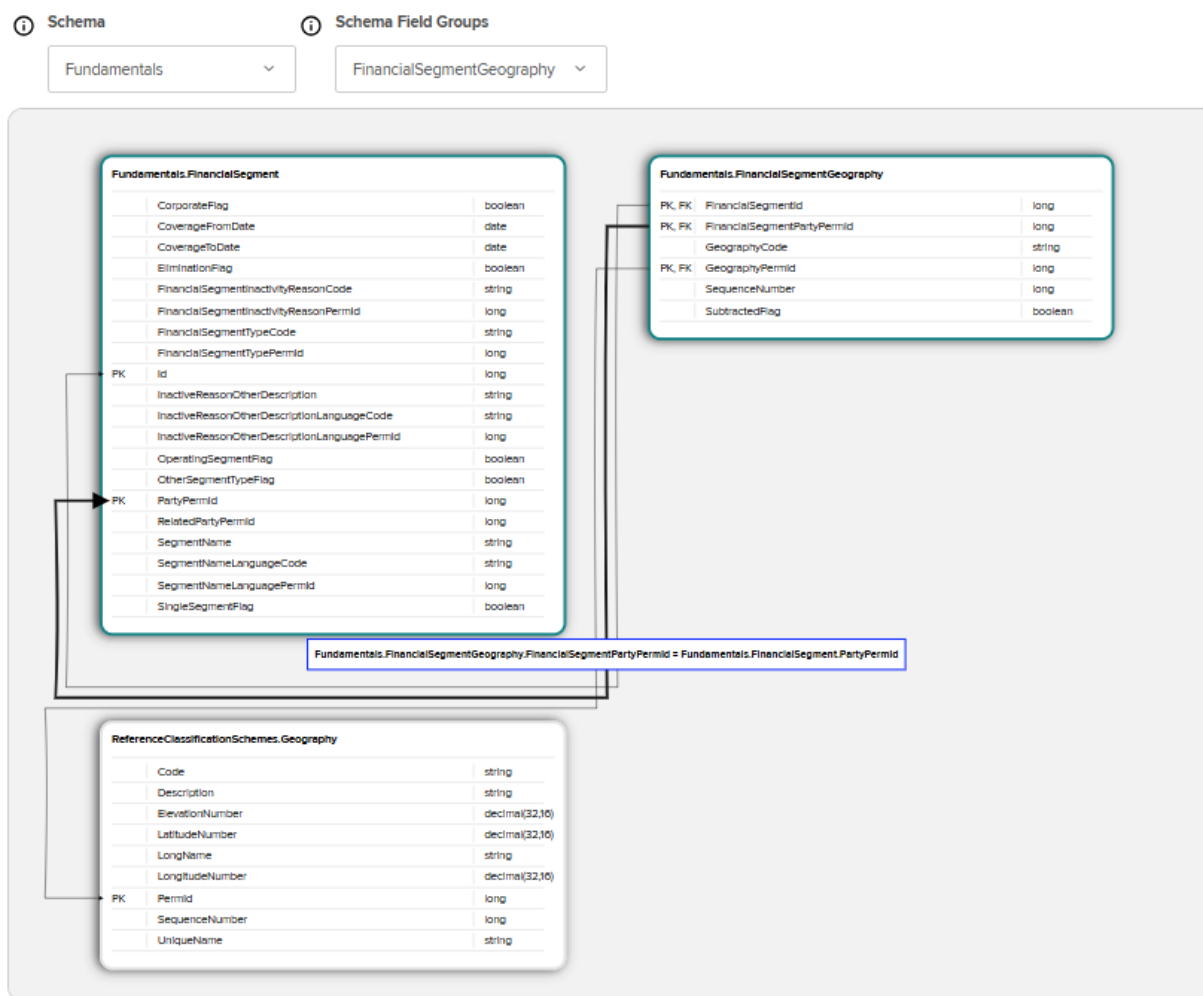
Schema

Fundamentals

Schema Field Groups

FinancialSegmentGeography

Fundamentals.FinancialSegment

|  |  |  |
|---|---|---|
|  | CorporateFlag | boolean |
|  | CoverageFromDate | date |
|  | CoverageToDate | date |
|  | EliminationFlag | boolean |
|  | FinancialSegmentInactivityReasonCode | string |
|  | FinancialSegmentInactivityReasonPermId | long |
|  | FinancialSegmentTypeCode | string |
|  | FinancialSegmentTypePermId | long |
| PK | Id | long |
|  | InactiveReasonOtherDescription | string |
|  | InactiveReasonOtherDescriptionLanguageCode | string |
|  | InactiveReasonOtherDescriptionLanguagePermId | long |
|  | OperatingSegmentFlag | boolean |
|  | OtherSegmentTypeFlag | boolean |
| PK | PartyPermId | long |
|  | RelatedPartyPermId | long |
|  | SegmentName | string |
|  | SegmentNameLanguageCode | string |
|  | SegmentNameLanguagePermId | long |
|  | SingleSegmentFlag | boolean |

Fundamentals.FinancialSegmentGeography

|  |  |  |
|---|---|---|
| PK, FK | FinancialSegmentId | long |
| PK, FK | FinancialSegmentPartyPermId | long |
|  | GeographyCode | string |
| PK, FK | GeographyPermId | long |
|  | SequenceNumber | long |
|  | SubtractedFlag | boolean |

Fundamentals.FinancialSegmentGeography.FinancialSegmentPartyPermId = Fundamentals.FinancialSegment.PartyPermId

ReferenceClassificationSchemes.Geography

|  |  |  |
|---|---|---|
|  | Code | string |
|  | Description | string |
|  | ElevationNumber | decimal(32,16) |
|  | LatitudeNumber | decimal(32,16) |
|  | LongName | string |
|  | LongitudeNumber | decimal(32,16) |
| PK | PermId | long |
|  | SequenceNumber | long |
|  | UniqueName | string |